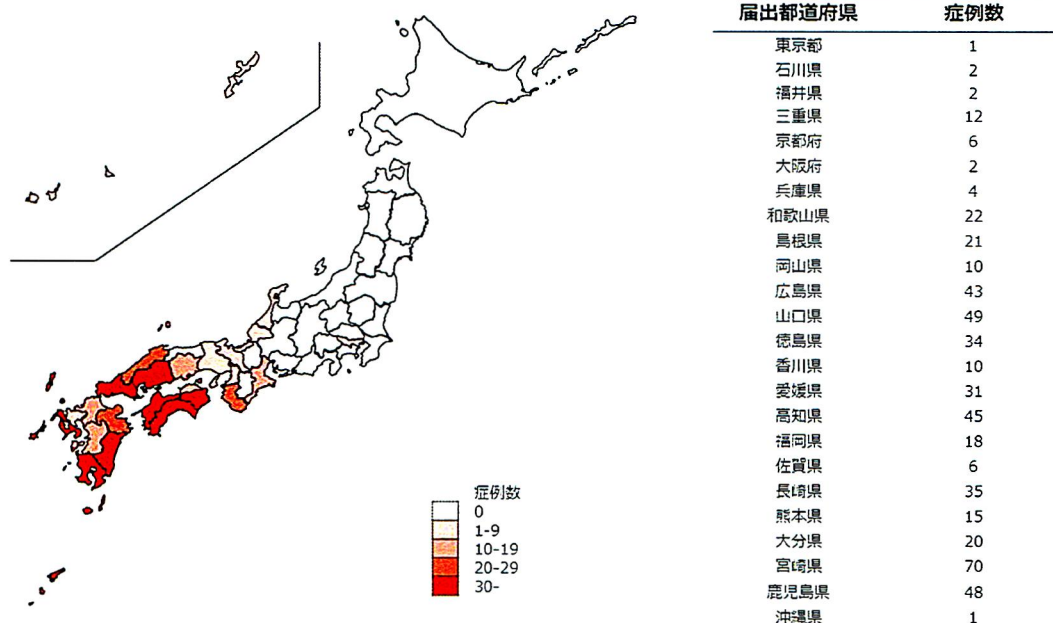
症例数
0
1-9
10-19
20-29
30-

| 届出都道府県 | 症例数 |
|---|---|
| 東京都 | 1 |
| 石川県 | 2 |
| 福井県 | 2 |
| 三重県 | 12 |
| 京都府 | 6 |
| 大阪府 | 2 |
| 兵庫県 | 4 |
| 和歌山県 | 22 |
| 島根県 | 21 |
| 岡山県 | 10 |
| 広島県 | 43 |
| 山口県 | 49 |
| 徳島県 | 34 |
| 香川県 | 10 |
| 愛媛県 | 31 |
| 高知県 | 45 |
| 福岡県 | 18 |
| 佐賀県 | 6 |
| 長崎県 | 35 |
| 熊本県 | 15 |
| 大分県 | 20 |
| 宮崎県 | 70 |
| 鹿児島県 | 48 |
| 沖縄県 | 1 |